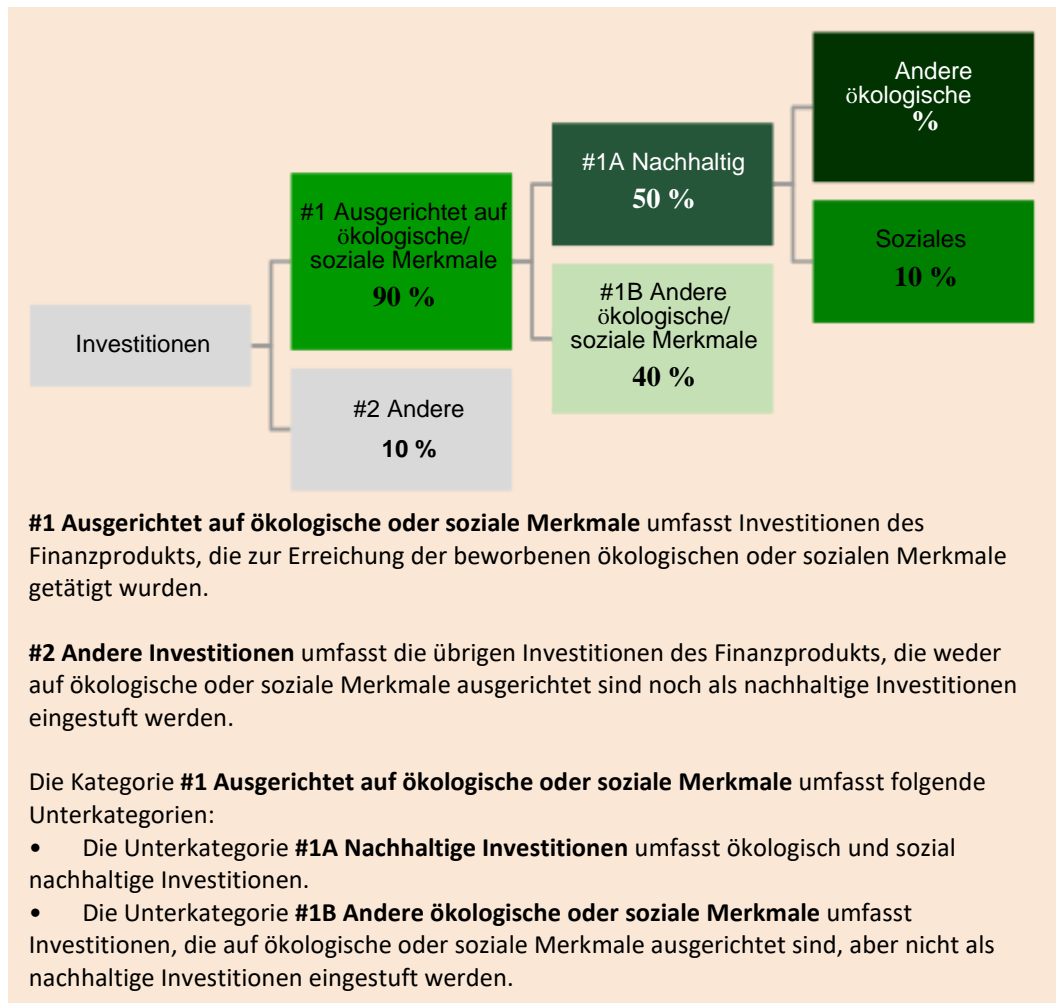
Investitionen

#1 Ausgerichtet auf ökologische/ soziale Merkmale
**90 %**

#2 Andere
**10 %**

#1A Nachhaltig
**50 %**

#1B Andere ökologische/ soziale Merkmale
**40 %**

Andere ökologische
**%**

Soziales
**10 %**

**#1 Ausgerichtet auf ökologische oder soziale Merkmale** umfasst Investitionen des Finanzprodukts, die zur Erreichung der beworbenen ökologischen oder sozialen Merkmale getätigt wurden.

**#2 Andere Investitionen** umfasst die übrigen Investitionen des Finanzprodukts, die weder auf ökologische oder soziale Merkmale ausgerichtet sind noch als nachhaltige Investitionen eingestuft werden.

Die Kategorie **#1 Ausgerichtet auf ökologische oder soziale Merkmale** umfasst folgende Unterkategorien:
• Die Unterkategorie **#1A Nachhaltige Investitionen** umfasst ökologisch und sozial nachhaltige Investitionen.
• Die Unterkategorie **#1B Andere ökologische oder soziale Merkmale** umfasst Investitionen, die auf ökologische oder soziale Merkmale ausgerichtet sind, aber nicht als nachhaltige Investitionen eingestuft werden.